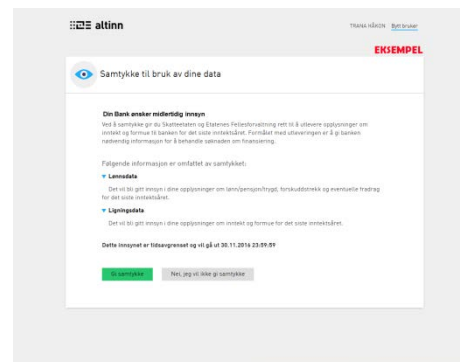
altinn

TRANA HÅKON Bytt bruker

EKSEMPEL

Samtykke til bruk av dine data

Din Bank ønsker midlertidig innsyn

Ved å samtykke gir du Skatteetaten og Etatenes Fellesforvaltning rett til å utlevere opplysninger om inntekt og formue til banken for det siste inntektsåret. Formålet med utleveringen er å gi banken nødvendig informasjon for å behandle søknaden om finansiering.

Følgende informasjon er omfattet av samtykket:

Lønnsdata

Det vil bli gitt innsyn i dine opplysninger om lønn/pensjon/trygd, forskuddstrekk og eventuelle fradrag for det siste inntektsåret.

Ligningsdata

Det vil bli gitt innsyn i dine opplysninger om inntekt og formue for det siste inntektsåret.

Dette innsynet er tidsavgrenset og vil gå ut 30.11.2016 23:59:59

Gi samtykke

Nei, jeg vil ikke gi samtykke